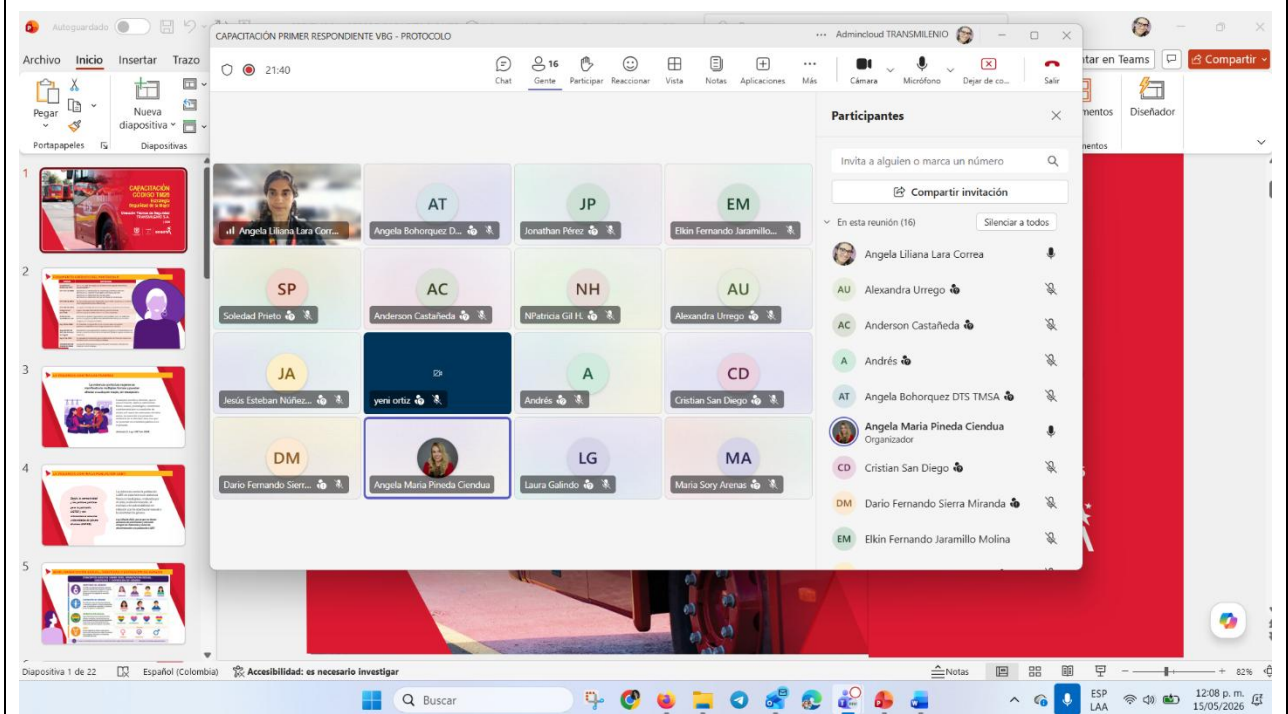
Autoguardado

Archivo Inicio Insertar Trazo

Pegar
Portapapeles
Nueva diapositiva
Diapositivas

tar en Teams
Compartir
mentos
Diseñador
mentos

CAPACITACIÓN PRIMER RESPONDIENTE VBG - PROTOCOLO
... Admincloud TRANSMILENIO

21:40

Chat
16 Gente
Participar
Reaccionar
Vista
Notas
Aplicaciones
Más
Cámara
Micrófono
Dejar de co...
Salir

Angela Liliana Lara Corr...
AT Angela Bohorquez D...
JP Jonathan Pérez
EM Elkin Fernando Jaramillo...
SP Soledad Prieto
AC Anderson Castañeda
NH NPatricia Gil H.
AU Alexandra Urrego
JA Jesús Esteban Núñez...
yeni ortiz
A Andrés
CD Cristian San Diego
DM Dario Fernando Sierr...
Angela Maria Pineda Ciendua
LG Laura Galindo
MA Maria Sory Arenas

Participantes
Invita a alguien o marca un número
Compartir invitación
En esta reunión (16)
Silenciar a todos
Angela Liliana Lara Correa
AU Alexandra Urrego
AC Anderson Castañeda
A Andrés
AT Angela Bohorquez DTS TMSA
Angela Maria Pineda Ciendua
Organizador
CD Cristian San Diego
DM Dario Fernando Sierra Miranda
EM Elkin Fernando Jaramillo Molina

1
CAPACITACIÓN
2
3
4
5

Diapositiva 1 de 22
Español (Colombia)
Accesibilidad: es necesario investigar
Notas
82%

Buscar
ESP LAA
12:08 p. m.
15/05/2026